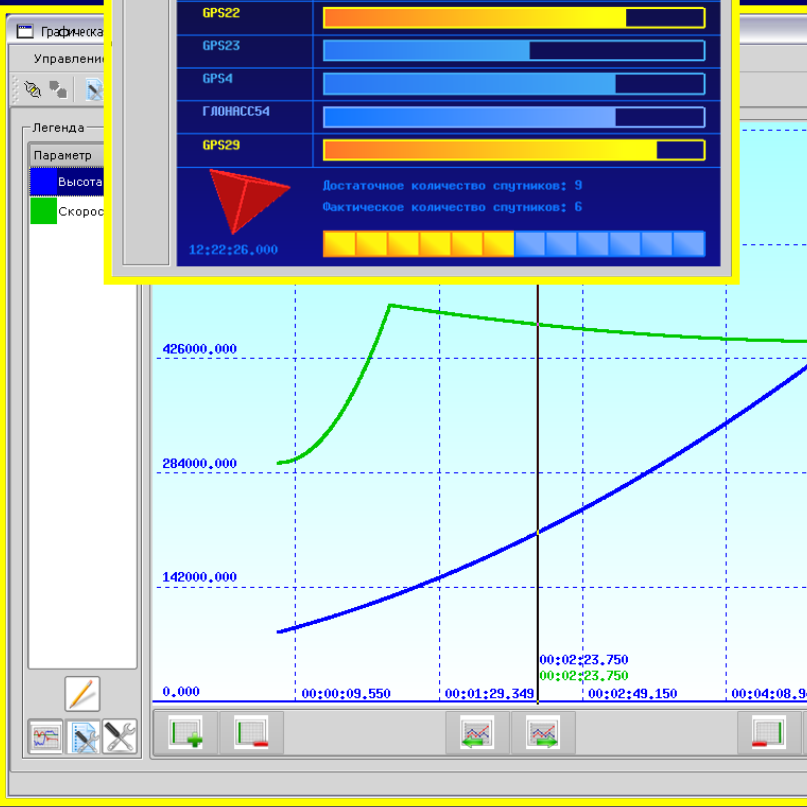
Графическа

Управлени

Легенда

| Параметр |
|---|
| Высота |
| Скорос |

GPS22

GPS23

GPS4

ГЛОНАСС54

GPS29

Достаточное количество спутников: 9

Фактическое количество спутников: 6

12:22:26,000

426000,000

284000,000

142000,000

0,000

00:02:23,750
00:02:23,750

00:00:09,550 00:01:29,349 00:02:49,150 00:04:08,9